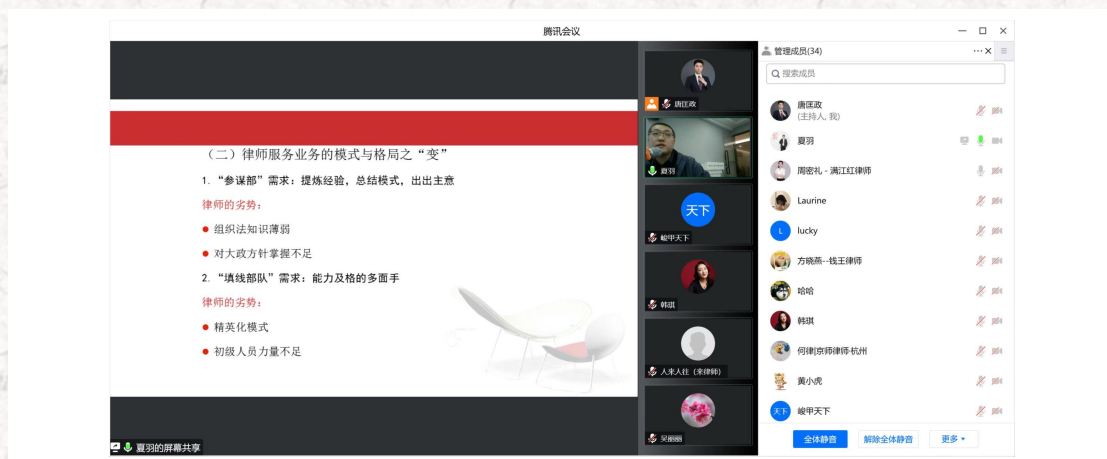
腾讯会议

（二）律师服务业务的模式与格局之“变”

1. “参谋部”需求：提炼经验，总结模式，出出主意

律师的劣势：

● 组织法知识薄弱

● 对大政方针掌握不足

2. “填线部队”需求：能力及格的多面手

律师的劣势：

● 精英化模式

● 初级人员力量不足

夏羽的屏幕共享

唐匡政

夏羽

天下

峻甲天下

韩琪

人来人往（来律师）

吴丽丽

管理成员(34)

搜索成员

唐匡政
(主持人, 我)

夏羽

周密礼 - 满江红律师

Laurine

L
lucky

方晓燕--钱王律师

哈哈

韩琪

何律|京师律师·杭州

黄小虎

天下
峻甲天下

全体静音

解除全体静音

更多